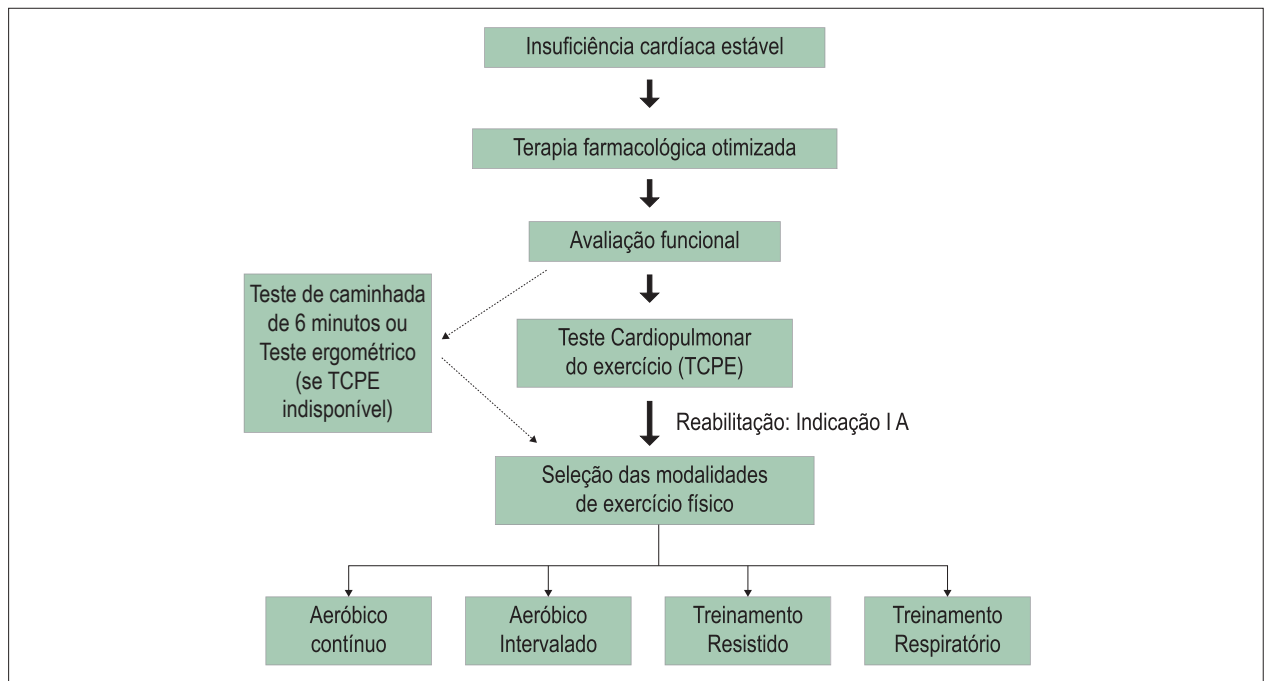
Insuficiência cardíaca estável

Terapia farmacológica otimizada

Avaliação funcional

Teste de caminhada de 6 minutos ou Teste ergométrico (se TCPE indisponível)

Teste Cardiopulmonar do exercício (TCPE)

Reabilitação: Indicação I A

Seleção das modalidades de exercício físico

Aeróbico contínuo

Aeróbico Intervalado

Treinamento Resistido

Treinamento Respiratório